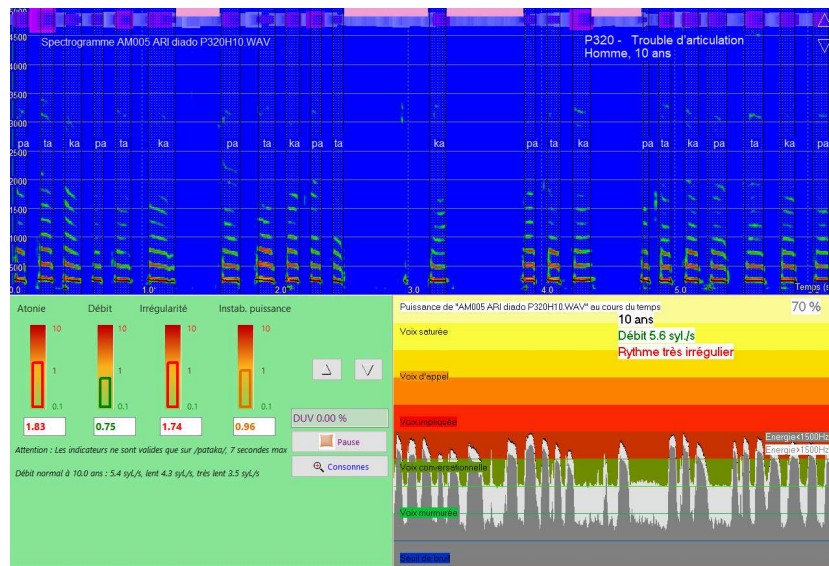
Spectrogramme AM005 ARI diado P320H10.WAV

P320 - Trouble d'articulation
Homme, 10 ans

4500
4000
3500
3000
2500
2000
1500
1000
500
0.0
1.0
2.0
3.0
4.0
5.0
Temps (s

pa ta ka pa ta ka pa ta ka pa ta pa ta ka pa ta ka pa ta ka pa ta ka

Atonie
Débit
Irrégularité
Instab. puissance

10
1
0.1

1.83
0.75
1.74
0.96

DUV 0.00 %
Pause
Consonnes

Attention : Les indicateurs ne sont valides que sur /pataka/, 7 secondes max

Débit normal à 10.0 ans : 5.4 syl./s, lent 4.3 syl./s, très lent 3.5 syl./s

Puissance de "AM005 ARI diado P320H10.WAV" au cours du temps
70 %
10 ans
Débit 5.6 syl./s
Rythme très irrégulier
Voix saturée
Voix d'appel
Voix impliquée
Voix conversationnelle
Voix murmurée
Seuil de bruit
Energie<1500Hz
Energie>1500Hz